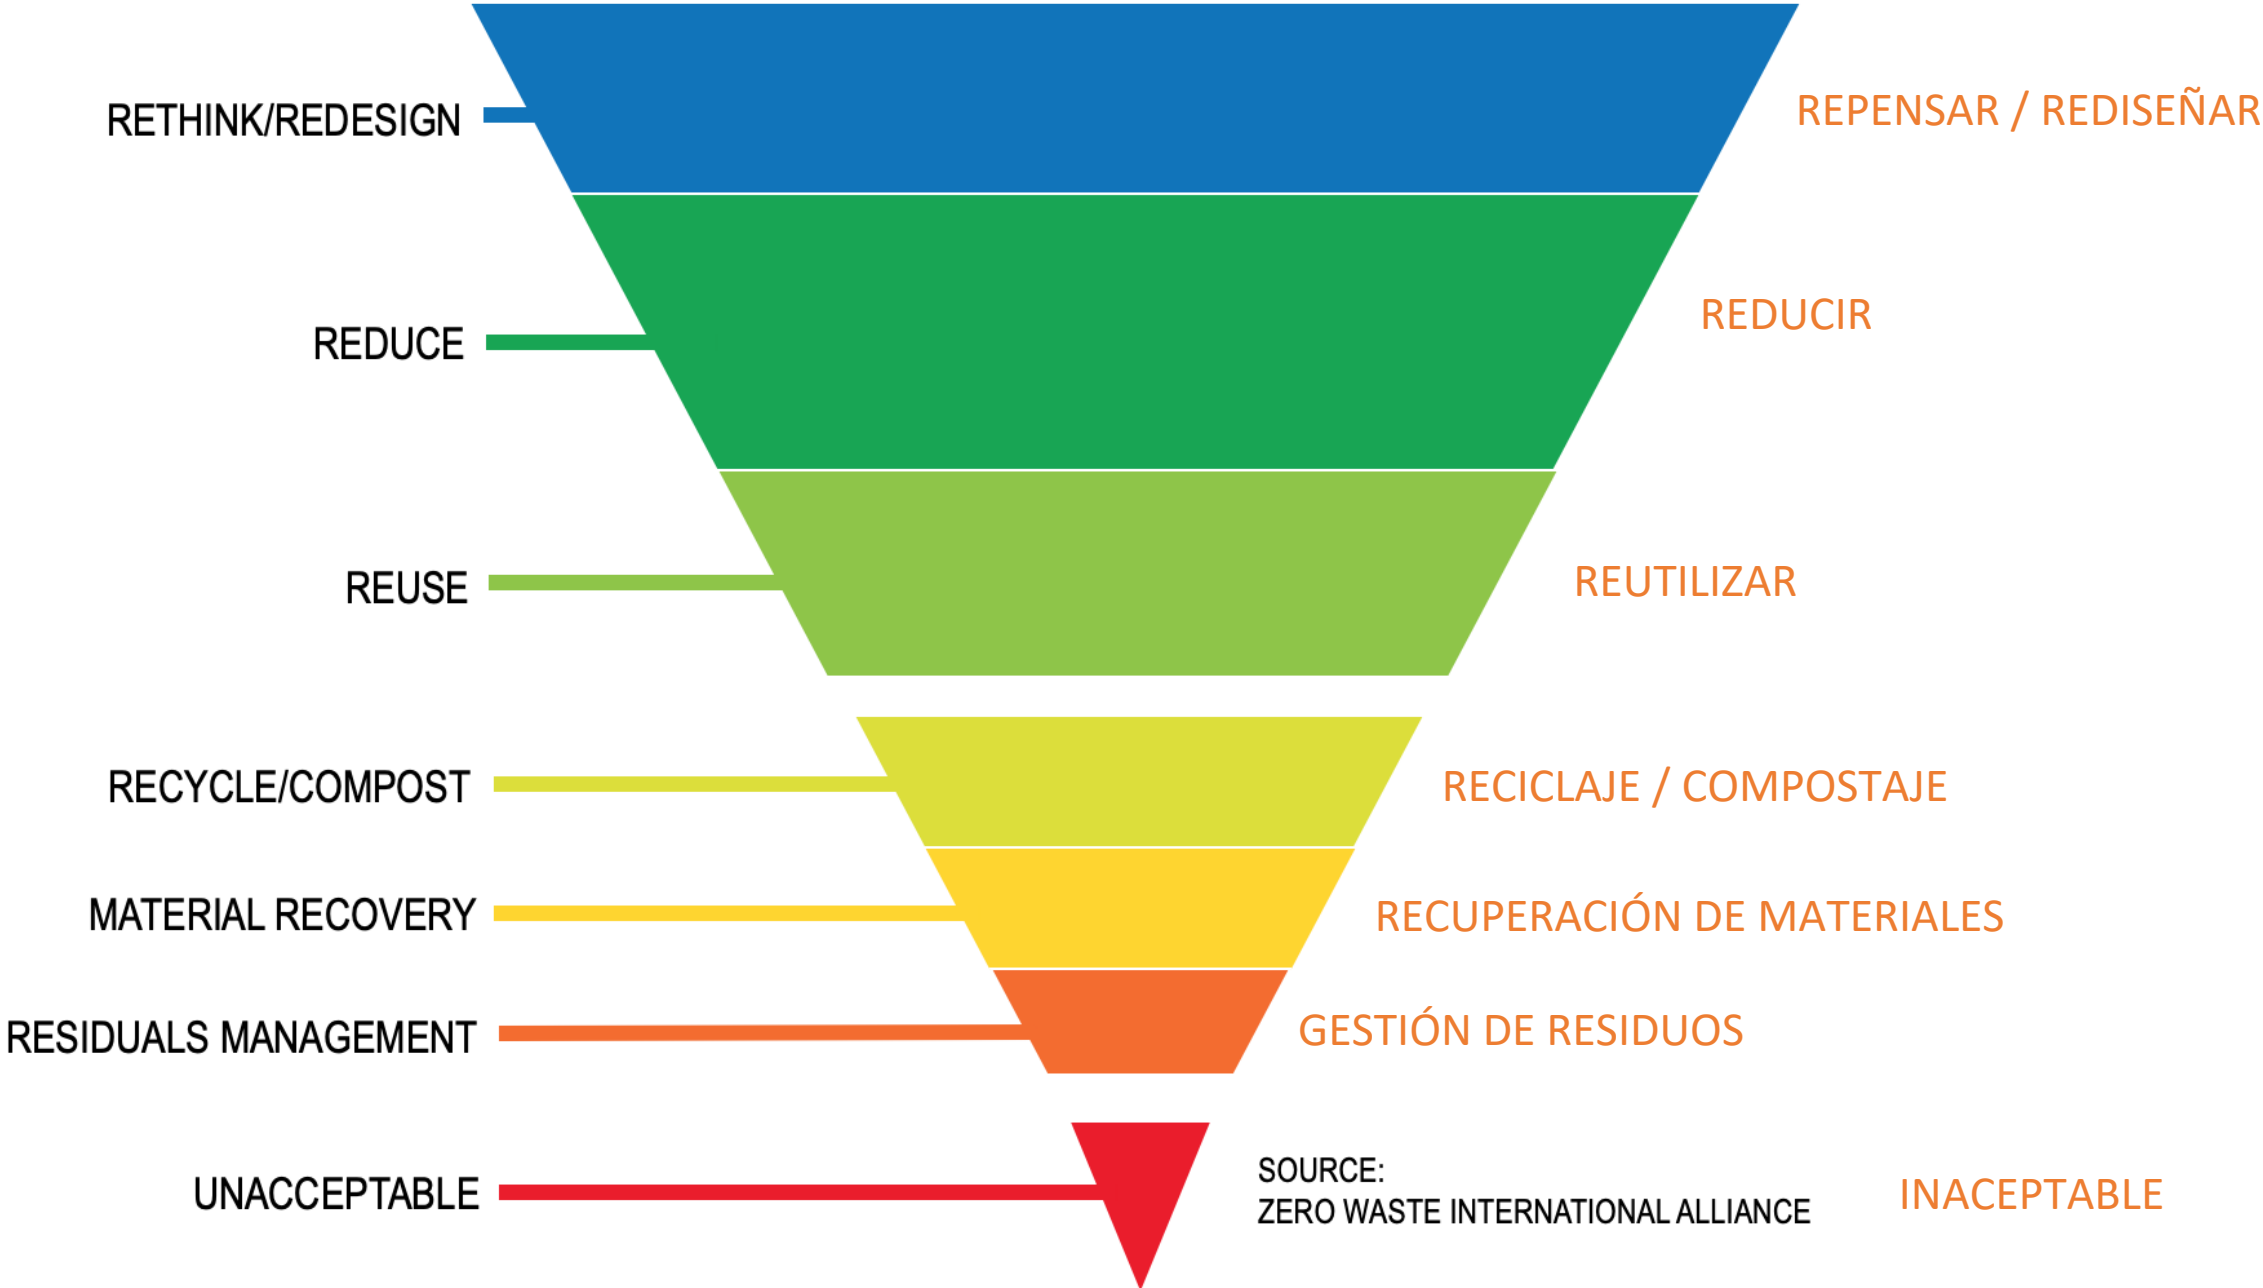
RETHINK/REDESIGN

REPENSAR / REDISEÑAR

REDUCE

REDUCIR

REUSE

REUTILIZAR

RECYCLE/COMPOST

RECICLAJE / COMPOSTAJE

MATERIAL RECOVERY

RECUPERACIÓN DE MATERIALES

RESIDUALS MANAGEMENT

GESTIÓN DE RESIDUOS

UNACCEPTABLE

SOURCE:
ZERO WASTE INTERNATIONAL ALLIANCE

INACEPTABLE